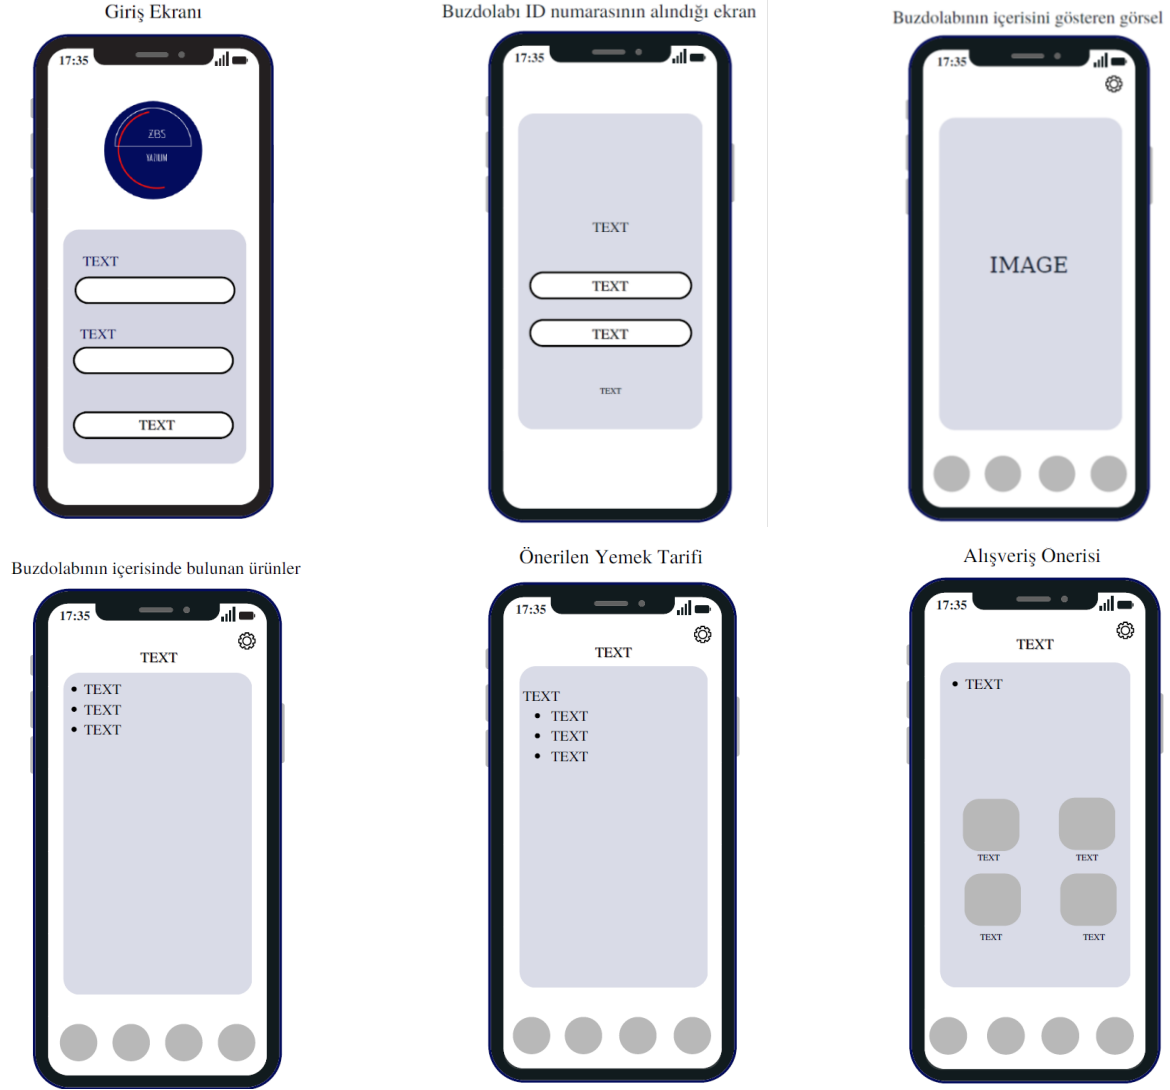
Giriş Ekranı

17:35

ZBS
YAZILIM

TEXT

TEXT

TEXT

Buzdolabı ID numarasının alındığı ekran

17:35

TEXT

TEXT

TEXT

TEXT

Buzdolabının içerisini gösteren görsel

17:35

IMAGE

Buzdolabının içerisinde bulunan ürünler

17:35

TEXT

- TEXT
- TEXT
- TEXT

Önerilen Yemek Tarifi

17:35

TEXT

TEXT
- TEXT
- TEXT
- TEXT

Alışveriş Onerisi

17:35

TEXT

- TEXT

TEXT TEXT
TEXT TEXT